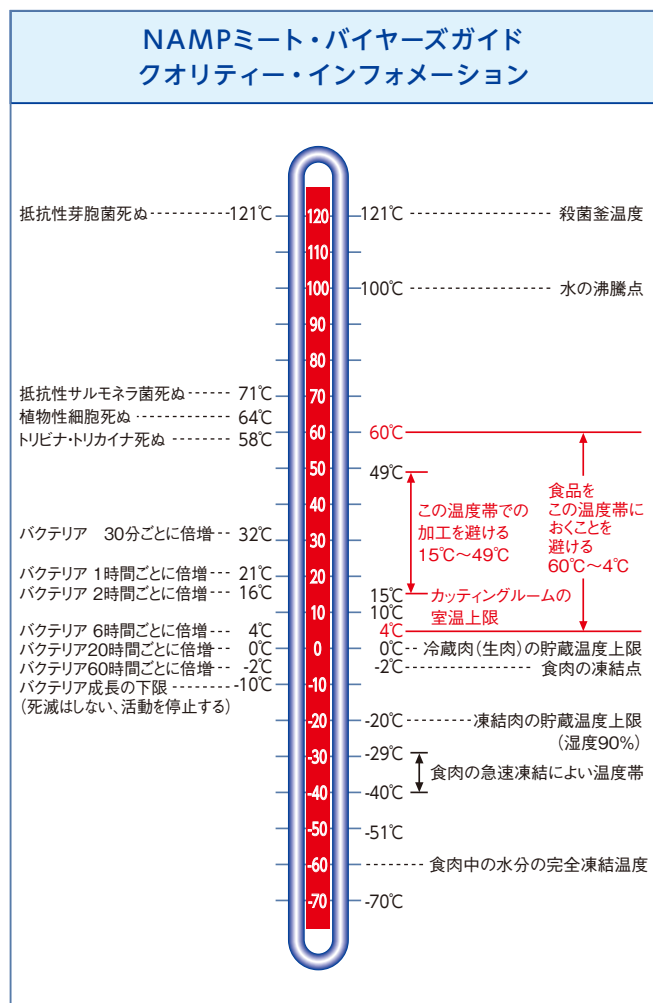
NAMPミート・バイヤーズガイド
クオリティー・インフォメーション

抵抗性芽胞菌死ぬ 121℃

抵抗性サルモネラ菌死ぬ 71℃
植物性細胞死ぬ 64℃
トリビナ・トリカイナ死ぬ 58℃

バクテリア 30分ごとに倍増 32℃

バクテリア 1時間ごとに倍増 21℃
バクテリア 2時間ごとに倍増 16℃

バクテリア 6時間ごとに倍増 4℃
バクテリア20時間ごとに倍増 0℃
バクテリア60時間ごとに倍増 -2℃
バクテリア成長の下限 -10℃
（死滅はしない、活動を停止する）

120
110
100
90
80
70
60
50
40
30
20
10
0
-10
-20
-30
-40
-50
-60
-70

121℃ 殺菌釜温度
100℃ 水の沸騰点

60℃
49℃
この温度帯での加工を避ける
15℃～49℃
食品を
この温度帯に
おくことを
避ける
60℃～4℃
15℃ カッティングルームの室温上限
10℃
4℃
0℃ 冷蔵肉（生肉）の貯蔵温度上限
-2℃ 食肉の凍結点

-20℃ 凍結肉の貯蔵温度上限
（湿度90%）
-29℃
食肉の急速凍結によい温度帯
-40℃
-51℃
食肉中の水分の完全凍結温度
-70℃